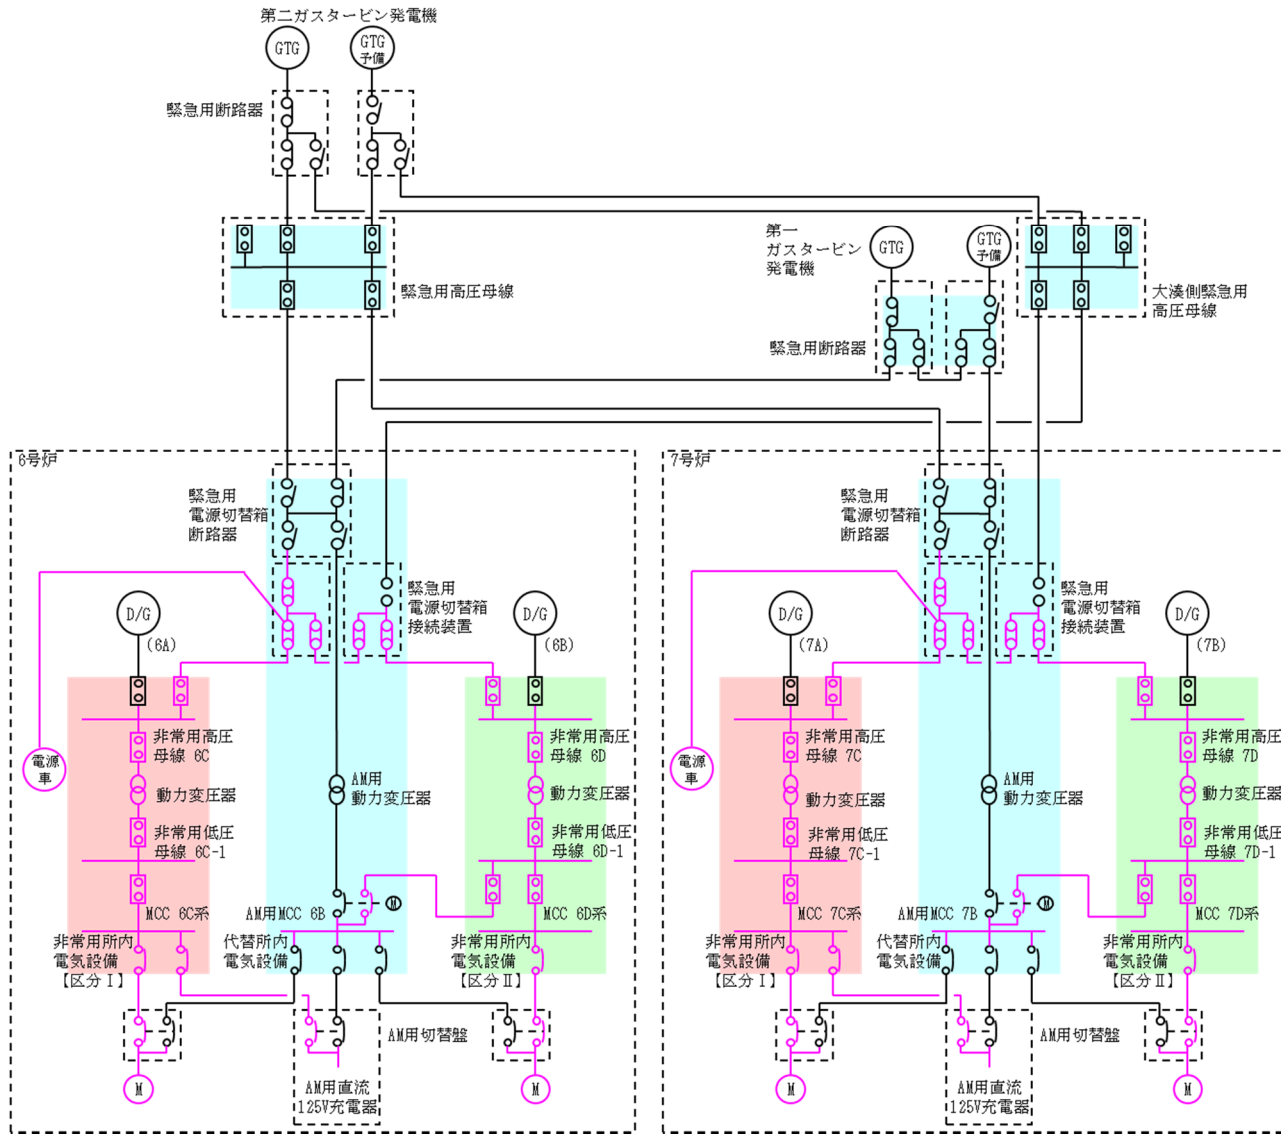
第二ガスタービン発電機

GTG

GTG
予備

緊急用断路器

緊急用高圧母線

第一
ガスタービン
発電機

GTG

GTG
予備

大湊側緊急用
高圧母線

緊急用断路器

6号炉

緊急用
電源切替箱
断路器

緊急用
電源切替箱
接続装置

D/G
(6A)

D/G
(6B)

電源
車

非常用高圧
母線 6C

動力変圧器

非常用低圧
母線 6C-1

MCC 6C系

AM用
動力変圧器

AM用MCC 6B

M

非常用高圧
母線 6D

動力変圧器

非常用低圧
母線 6D-1

MCC 6D系

非常用所内
電気設備
【区分Ⅰ】

代替所内
電気設備

非常用所内
電気設備
【区分Ⅱ】

AM用切替盤

M

AM用直流
125V充電器

M

7号炉

緊急用
電源切替箱
断路器

緊急用
電源切替箱
接続装置

D/G
(7A)

D/G
(7B)

電源
車

非常用高圧
母線 7C

動力変圧器

非常用低圧
母線 7C-1

MCC 7C系

AM用
動力変圧器

AM用MCC 7B

M

非常用高圧
母線 7D

動力変圧器

非常用低圧
母線 7D-1

MCC 7D系

非常用所内
電気設備
【区分Ⅰ】

代替所内
電気設備

非常用所内
電気設備
【区分Ⅱ】

AM用切替盤

M

AM用直流
125V充電器

M